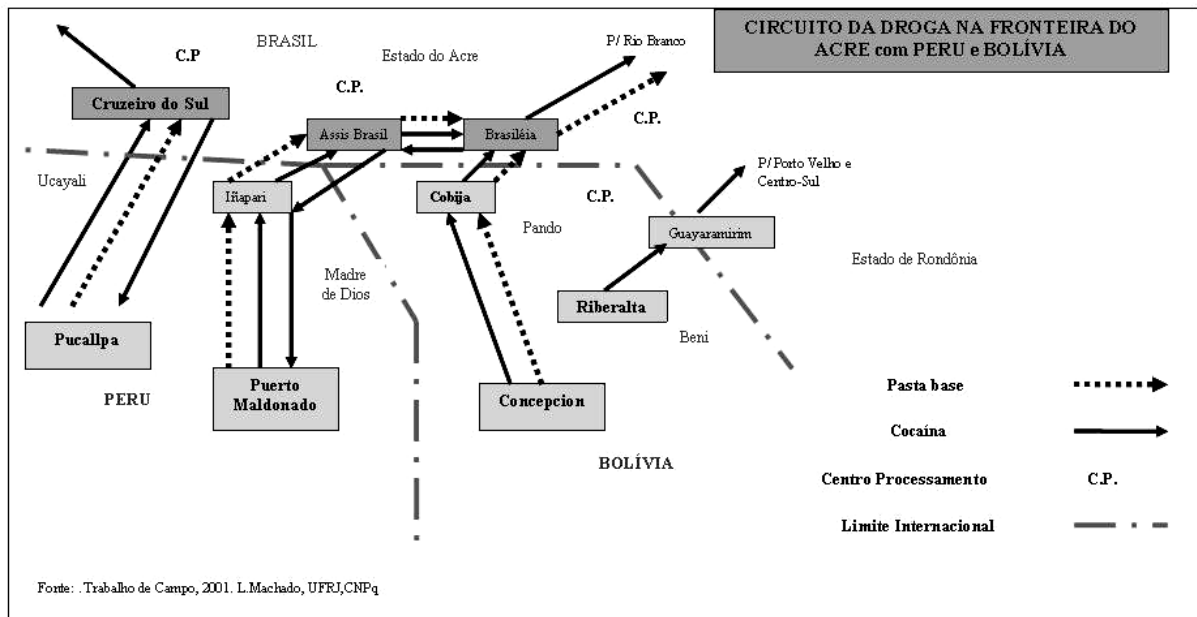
CIRCUITO DA DROGA NA FRONTEIRA DO ACRE com PERU e BOLÍVIA

C.P

BRASIL

Estado do Acre

P/ Rio Branco

Cruzeiro do Sul

C.P.

Assis Brasil

Brasiléia

C.P.

Ucayali

Iñapari

Cobija

C.P.

P/ Porto Velho e Centro-Sul

Pando

Guayaramirim

Madre de Dios

Estado de Rondônia

Riberalta

Pucallpa

Beni

Puerto Maldonado

Concepcion

PERU

Pasta base

Cocaína

BOLÍVIA

Centro Processamento

C.P.

Limite Internacional

Fonte: .Trabalho de Campo, 2001. L.Machado, UFRJ,CNPq